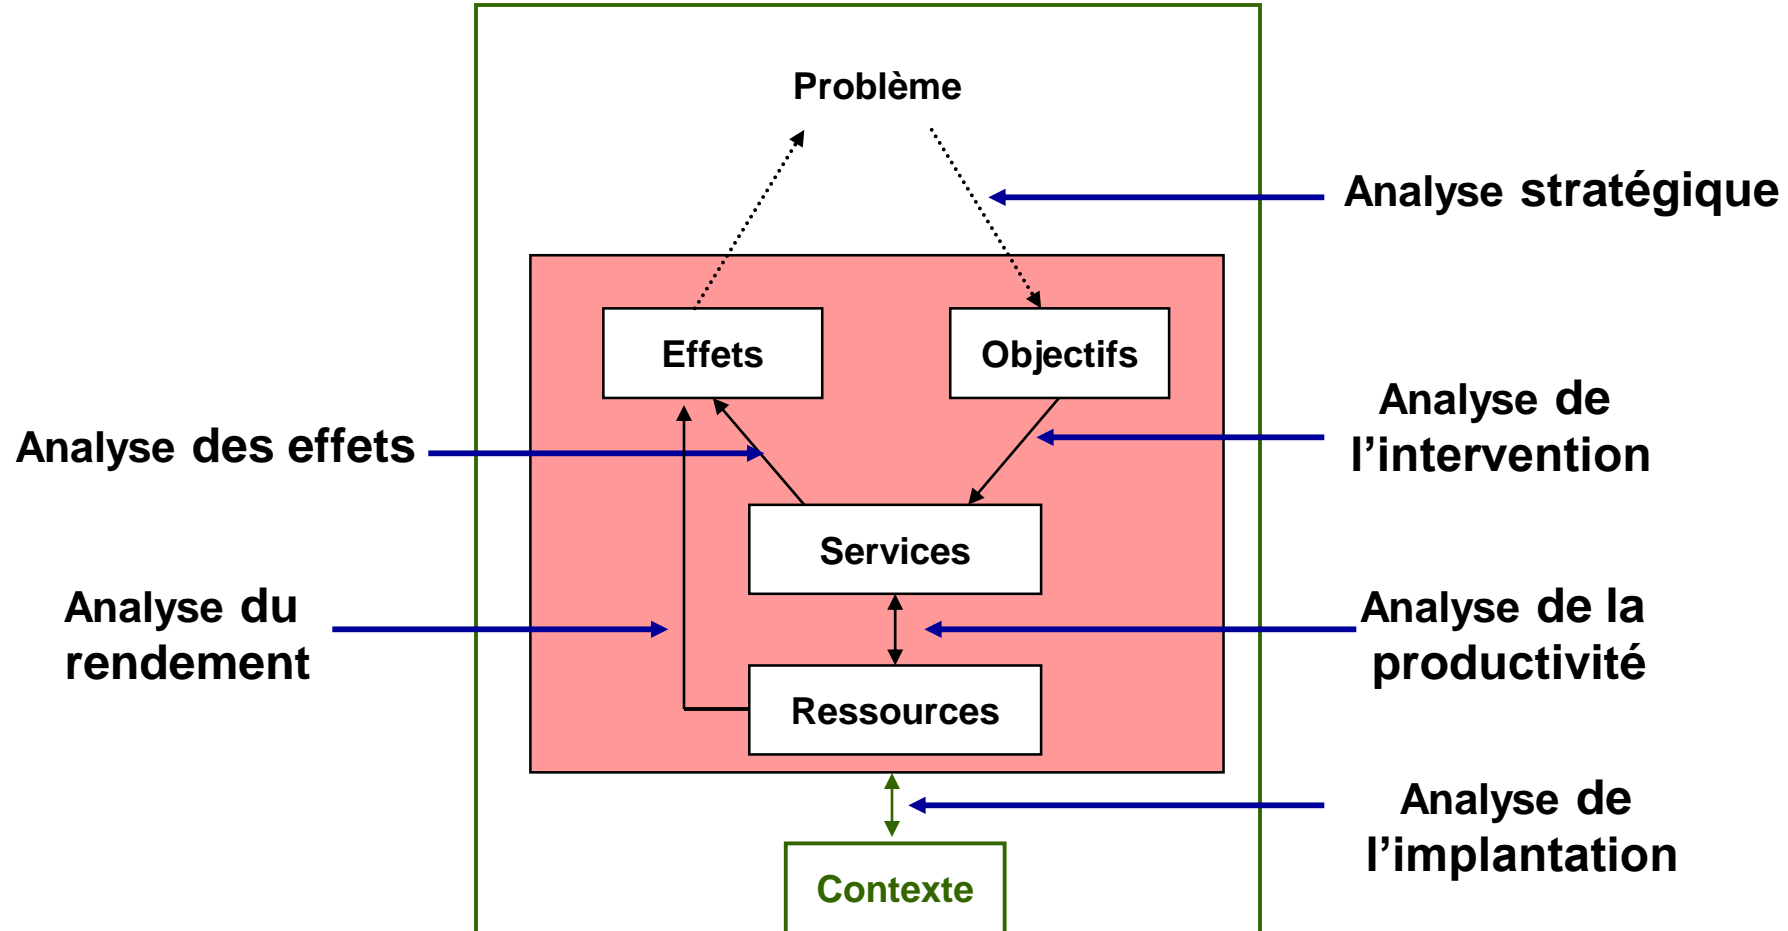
Problème

Analyse stratégique

Effets

Objectifs

Analyse de l’intervention

Analyse des effets

Services

Analyse du rendement

Analyse de la productivité

Ressources

Analyse de l’implantation

Contexte